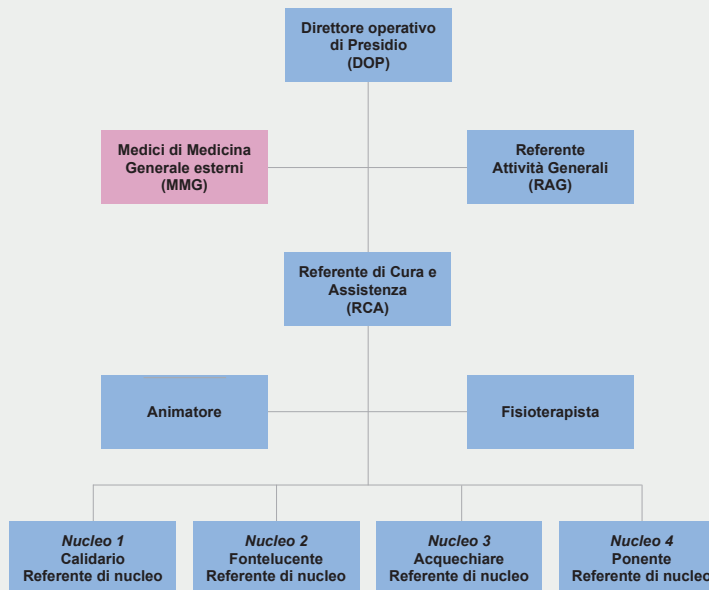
Direttore operativo di Presidio (DOP)

Medici di Medicina Generale esterni (MMG)

Referente Attività Generali (RAG)

Referente di Cura e Assistenza (RCA)

Animatore

Fisioterapista

*Nucleo 1*
Calidario
Referente di nucleo

*Nucleo 2*
Fontelucente
Referente di nucleo

*Nucleo 3*
Acquechiare
Referente di nucleo

*Nucleo 4*
Ponente
Referente di nucleo